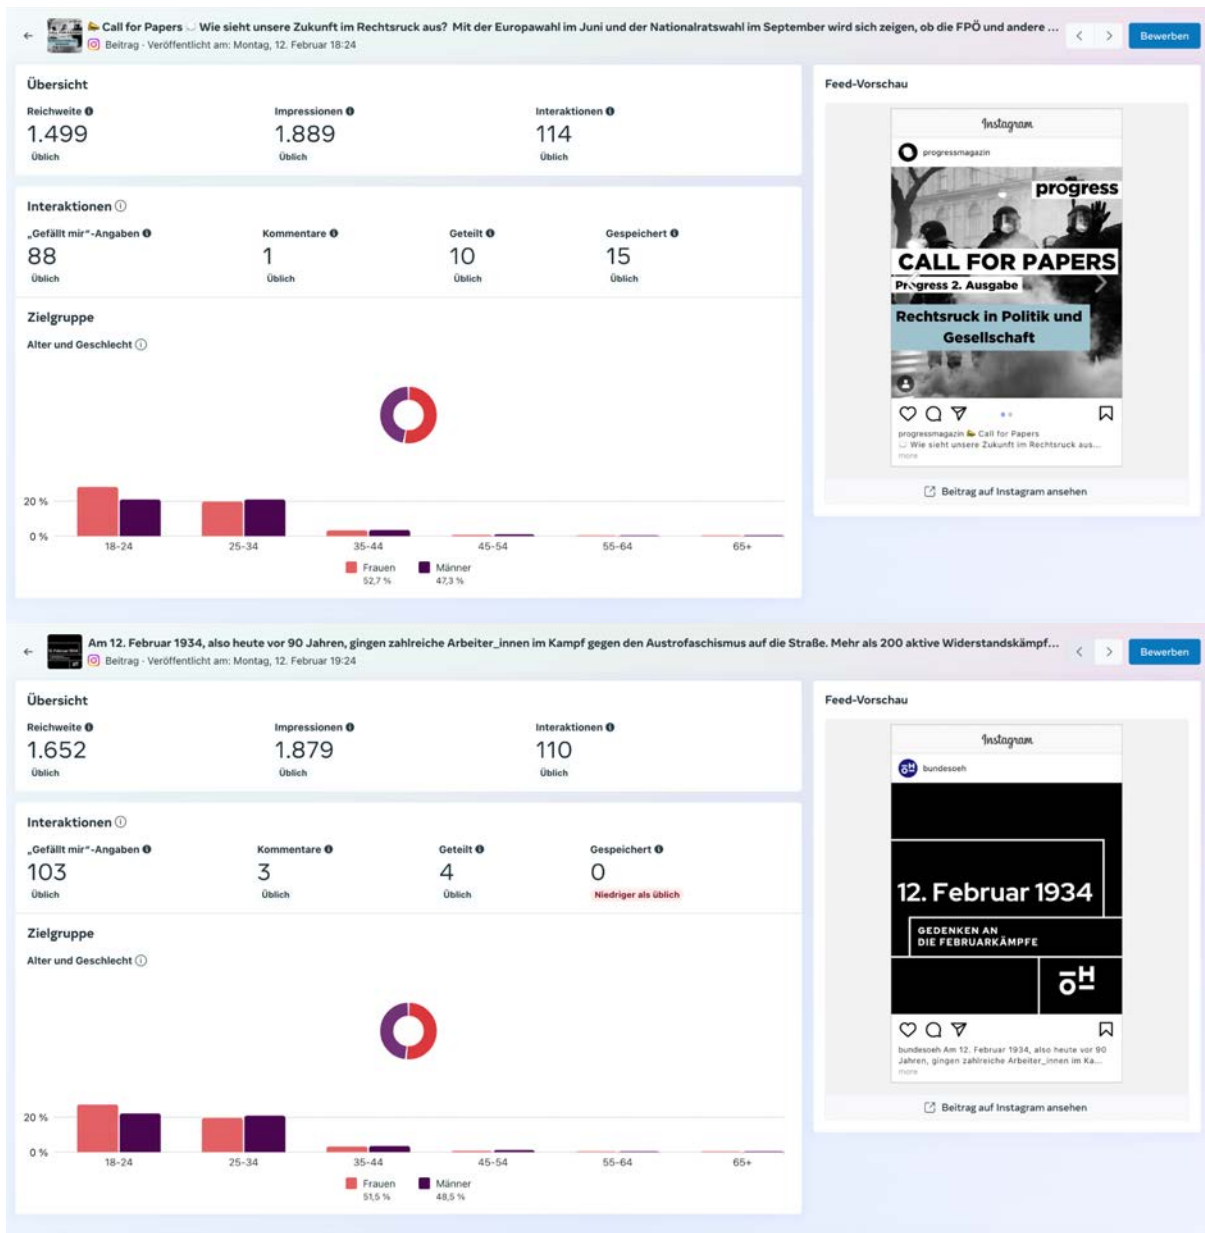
Call for Papers Wie sieht unsere Zukunft im Rechtsruck aus? Mit der Europawahl im Juni und der Nationalratswahl im September wird sich zeigen, ob die FPÖ und andere ...
Beitrag · Veröffentlicht am: Montag, 12. Februar 18:24
Bewerben

Übersicht
Reichweite
1.499
Üblich
Impressionen
1.889
Üblich
Interaktionen
114
Üblich

Interaktionen
„Gefällt mir"-Angaben
88
Üblich
Kommentare
1
Üblich
Geteilt
10
Üblich
Gespeichert
15
Üblich

Zielgruppe
Alter und Geschlecht

20 %
0 %
18-24 25-34 35-44 45-54 55-64 65+
Frauen 52,7 %
Männer 47,3 %

Feed-Vorschau
Instagram
progressmagazin
progress
CALL FOR PAPERS
Progress 2. Ausgabe
Rechtsruck in Politik und Gesellschaft
progressmagazin Call for Papers
Wie sieht unsere Zukunft im Rechtsruck aus...
more
Beitrag auf Instagram ansehen

Am 12. Februar 1934, also heute vor 90 Jahren, gingen zahlreiche Arbeiter_innen im Kampf gegen den Austrofaschismus auf die Straße. Mehr als 200 aktive Widerstandskämpf...
Beitrag · Veröffentlicht am: Montag, 12. Februar 19:24
Bewerben

Übersicht
Reichweite
1.652
Üblich
Impressionen
1.879
Üblich
Interaktionen
110
Üblich

Interaktionen
„Gefällt mir"-Angaben
103
Üblich
Kommentare
3
Üblich
Geteilt
4
Üblich
Gespeichert
0
Niedriger als üblich

Zielgruppe
Alter und Geschlecht

20 %
0 %
18-24 25-34 35-44 45-54 55-64 65+
Frauen 51,5 %
Männer 48,5 %

Feed-Vorschau
Instagram
bundesoeh
12. Februar 1934
GEDENKEN AN DIE FEBRUARKÄMPFE
ÖH
bundesoeh Am 12. Februar 1934, also heute vor 90 Jahren, gingen zahlreiche Arbeiter_innen im Ka...
more
Beitrag auf Instagram ansehen